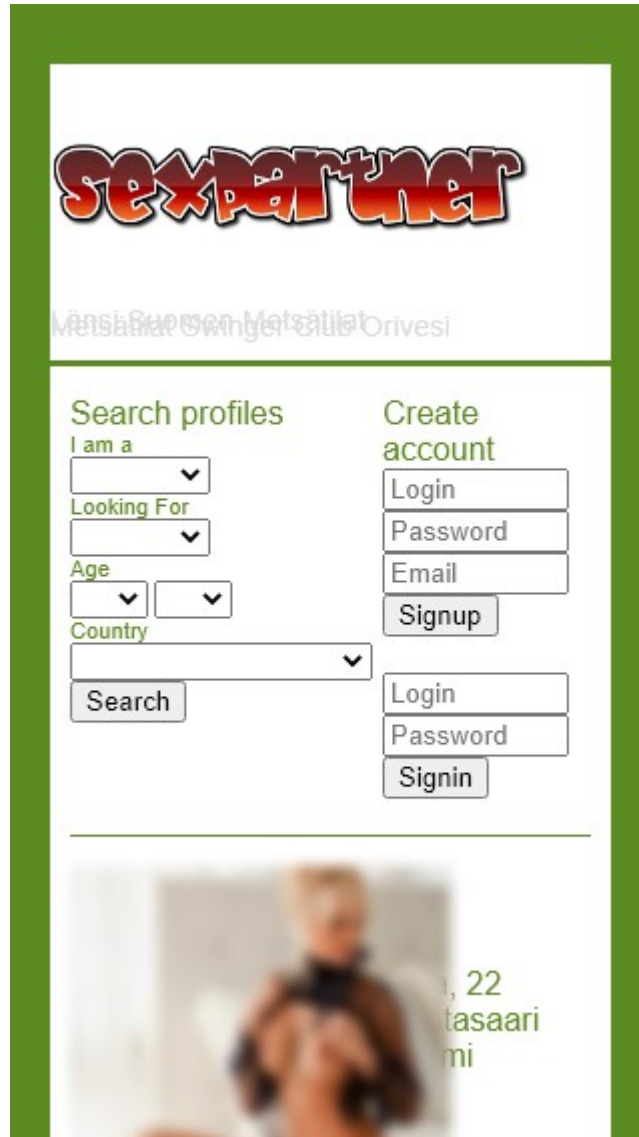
sexpartner

Länsi-Suomen Metsätilat
Metsätilat Swinger Club Orivesi

Search profiles
I am a
Looking For
Age
Country
Search

Create account
Login
Password
Email
Signup

Login
Password
Signin

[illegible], 22
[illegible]tasaari
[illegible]mi